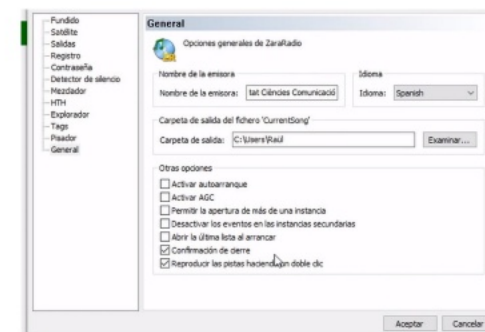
Fundido
Satélite
Salidas
Registro
Contraseña
Detector de silencio
Mezclador
HTH
Explorador
Tags
Pisador
General

General

Opciones generales de ZaraRadio

Nombre de la emisora
Nombre de la emisora: tat Ciències Comunicació

Idioma
Idioma: Spanish

Carpeta de salida del fichero 'CurrentSong'
Carpeta de salida: C:\Users\Raul
Examinar...

Otras opciones
Activar autoarranque
Activar AGC
Permitir la apertura de más de una instancia
Desactivar los eventos en las instancias secundarias
Abrir la última lista al arrancar
Confirmación de cierre
Reproducir las pistas haciendo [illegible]n doble clic

Aceptar
Cancelar